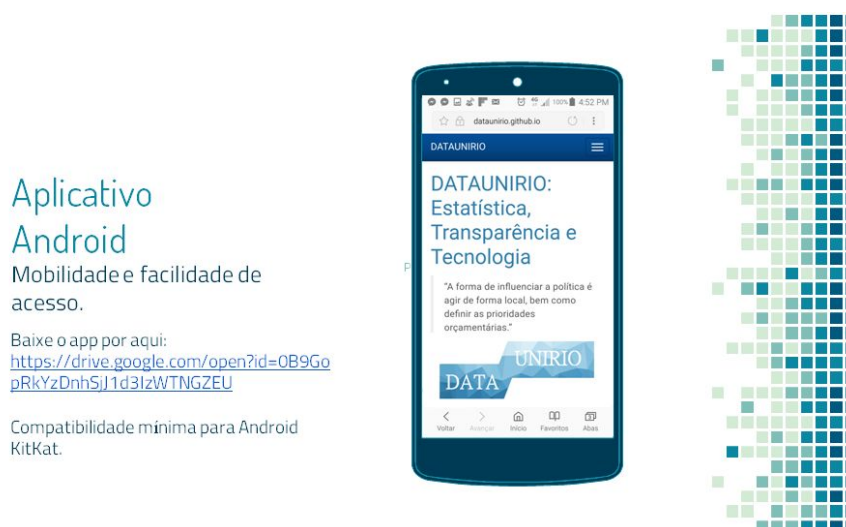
Aplicativo Android
Mobilidade e facilidade de acesso.

Baixe o app por aqui: https://drive.google.com/open?id=0B9GopRkYzDnhSjJ1d3IzWTNGZEU

Compatibilidade mínima para Android KitKat.

100% 4:52 PM
dataunirio.github.io

DATAUNIRIO

DATAUNIRIO: Estatística, Transparência e Tecnologia

"A forma de influenciar a política é agir de forma local, bem como definir as prioridades orçamentárias."

UNIRIO
DATA

Voltar Avançar Início Favoritos Abas